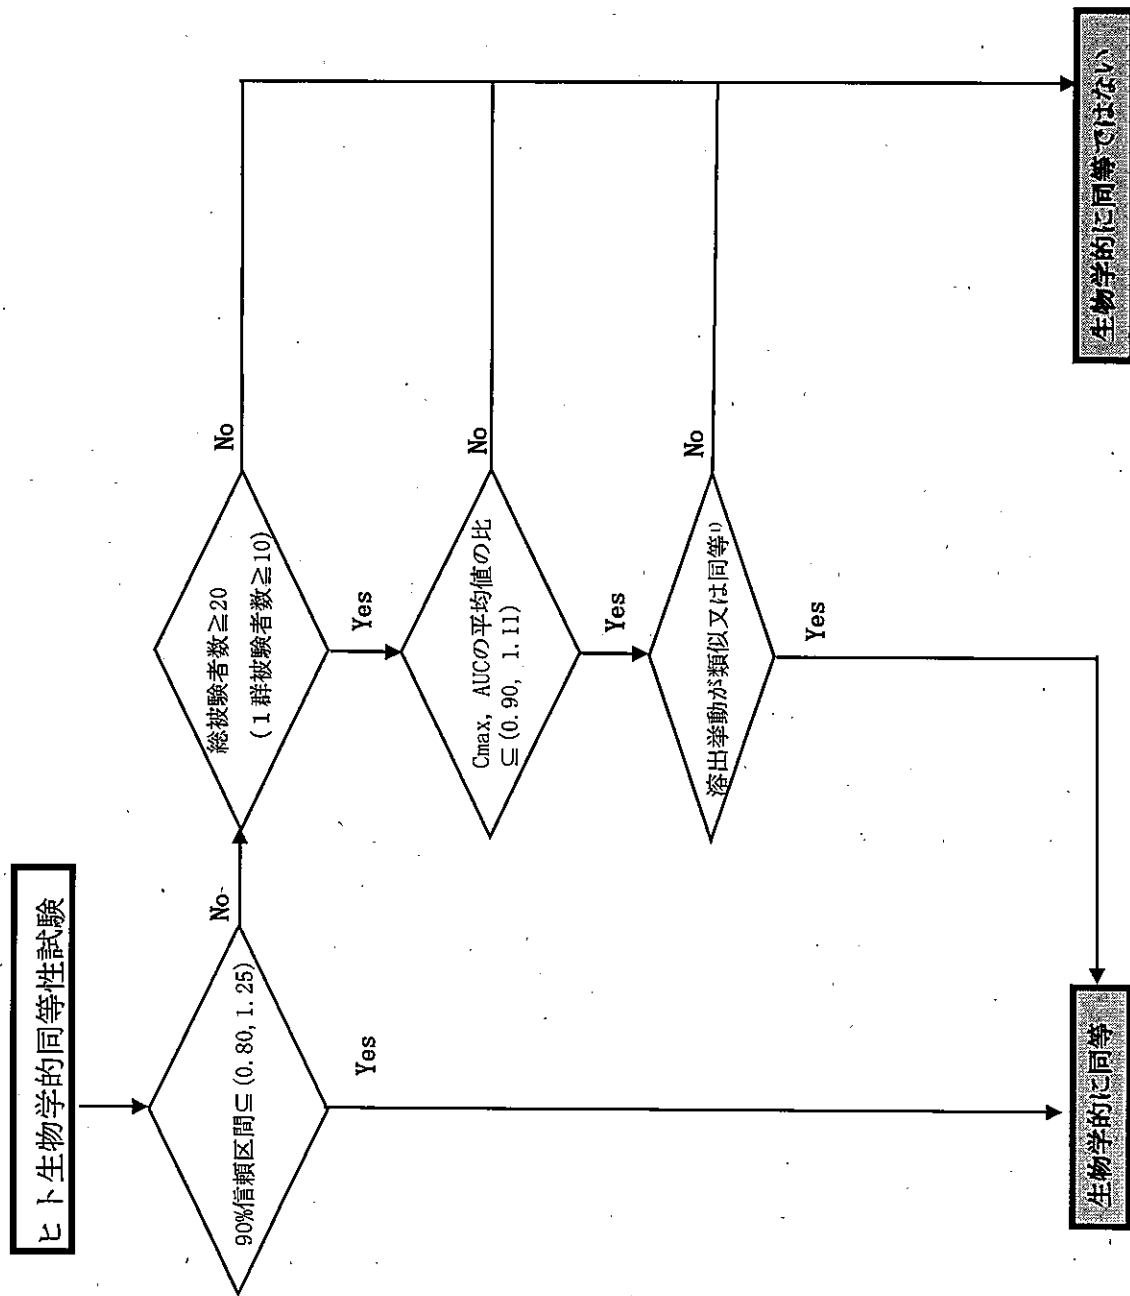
ヒト生物学的同等性試験

90%信頼区間⊆(0.80, 1.25)

Yes

No

総被験者数≧20
(1群被験者数≧10)

Yes

No

Cmax, AUCの平均値の比
⊆(0.90, 1.11)

Yes

No

溶出挙動が類似又は同等$^{1)}$

Yes

No

生物学的に同等

生物学的に同等ではない